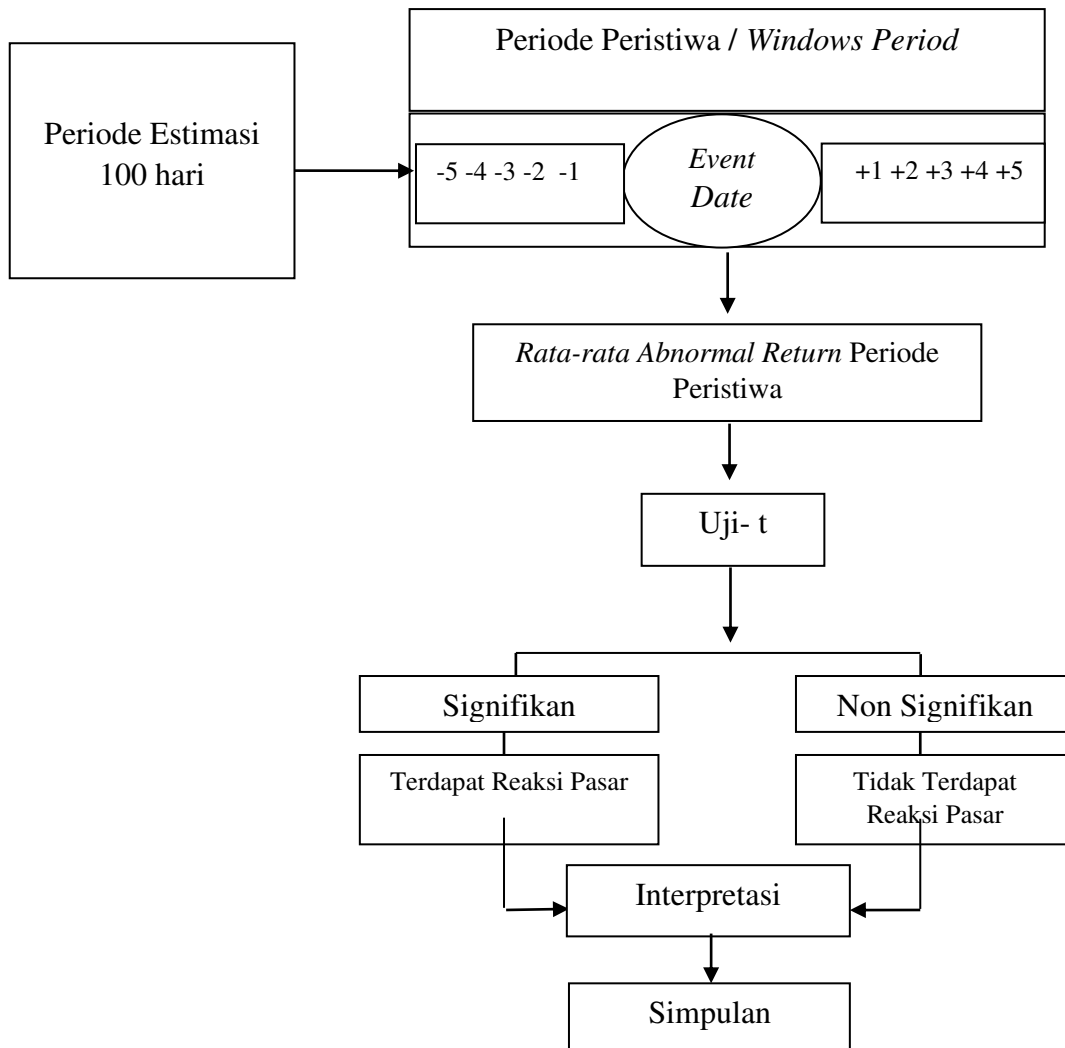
Periode Estimasi 100 hari

Periode Peristiwa / *Windows Period*

-5 -4 -3 -2 -1

*Event Date*

+1 +2 +3 +4 +5

*Rata-rata Abnormal Return* Periode Peristiwa

Uji- t

Signifikan

Non Signifikan

Terdapat Reaksi Pasar

Tidak Terdapat Reaksi Pasar

Interpretasi

Simpulan